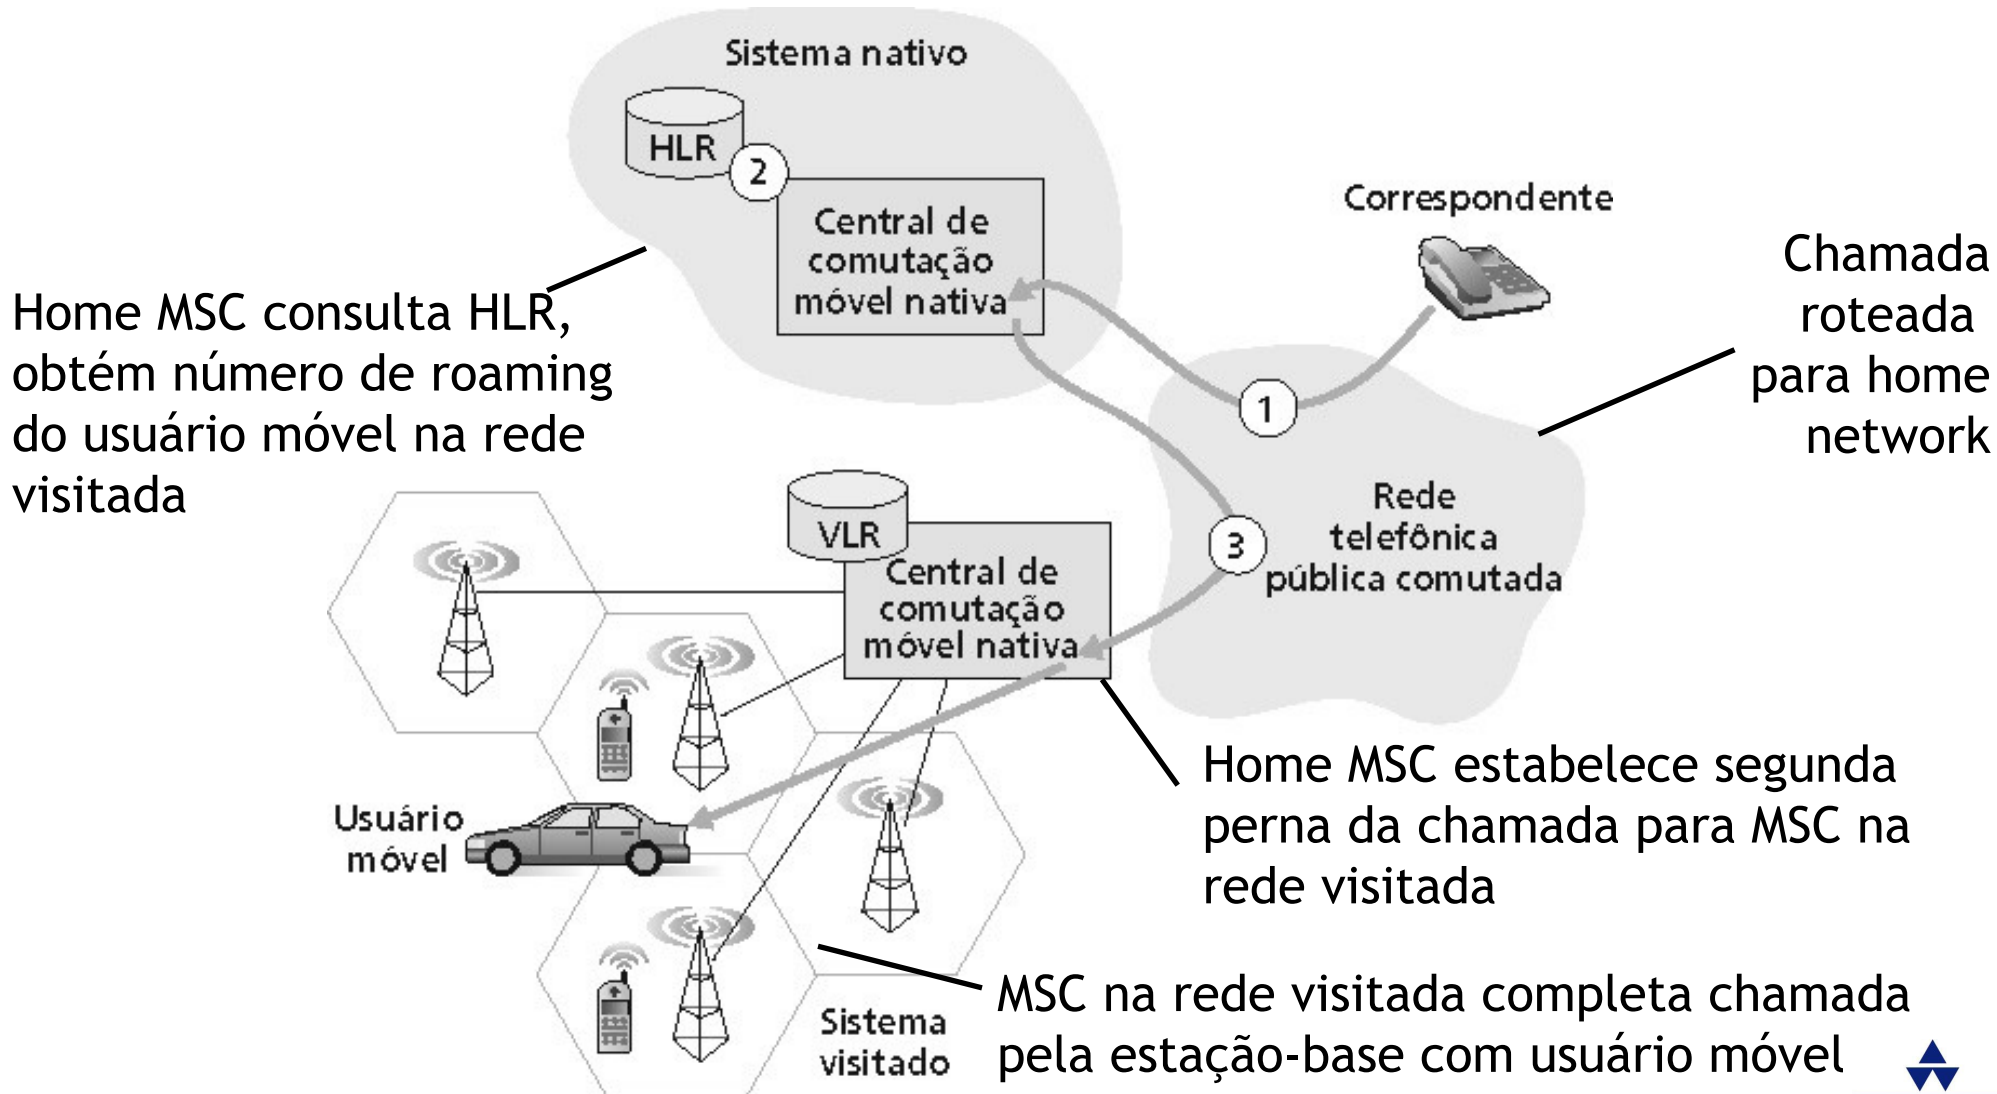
Sistema nativo

HLR

2

Central de comutação móvel nativa

Correspondente

Chamada roteada para home network

Home MSC consulta HLR, obtém número de roaming do usuário móvel na rede visitada

1

VLR

Central de comutação móvel nativa

3

Rede telefônica pública comutada

Usuário móvel

Home MSC estabelece segunda perna da chamada para MSC na rede visitada

Sistema visitado

MSC na rede visitada completa chamada pela estação-base com usuário móvel